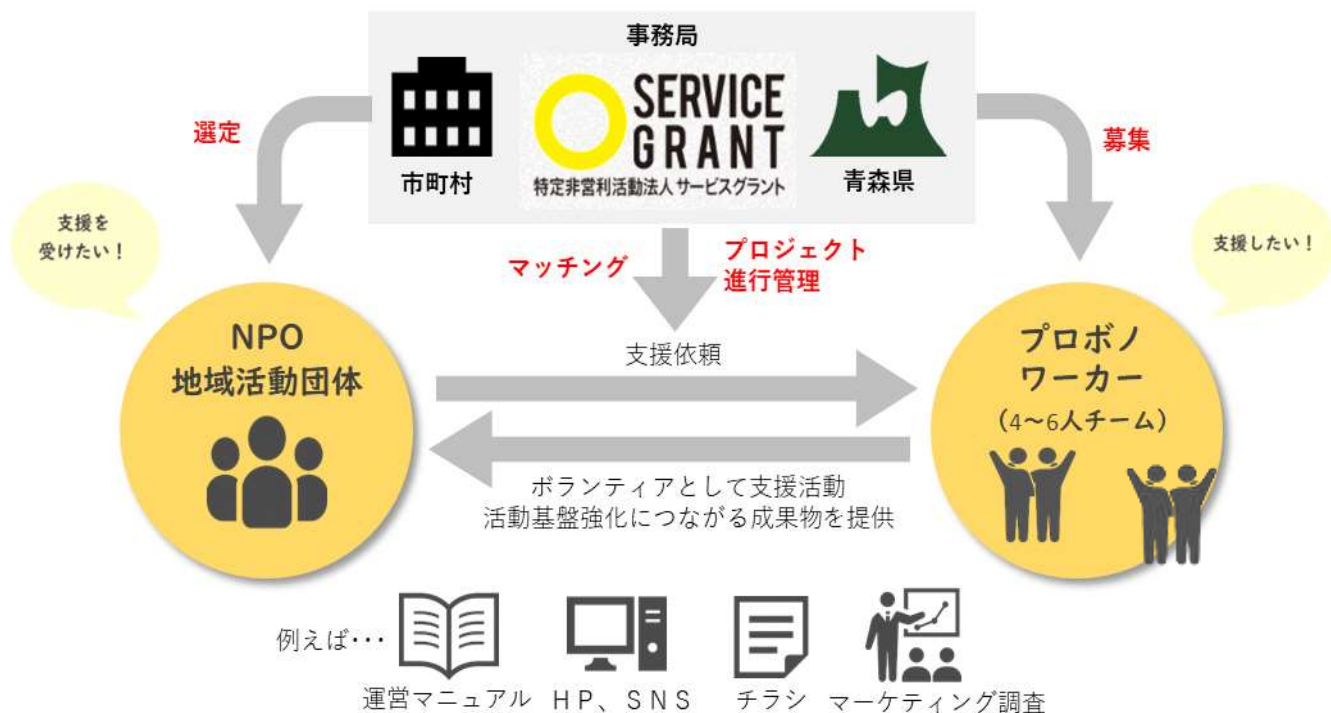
事務局

SERVICE GRANT

特定非営利活動法人サービスグラント

市町村

青森県

選定

募集

支援を受けたい！

支援したい！

マッチング

プロジェクト進行管理

NPO
地域活動団体

支援依頼

プロボノワーカー
（4～6人チーム）

ボランティアとして支援活動
活動基盤強化につながる成果物を提供

例えば・・・

運営マニュアル

HP、SNS

チラシ

マーケティング調査